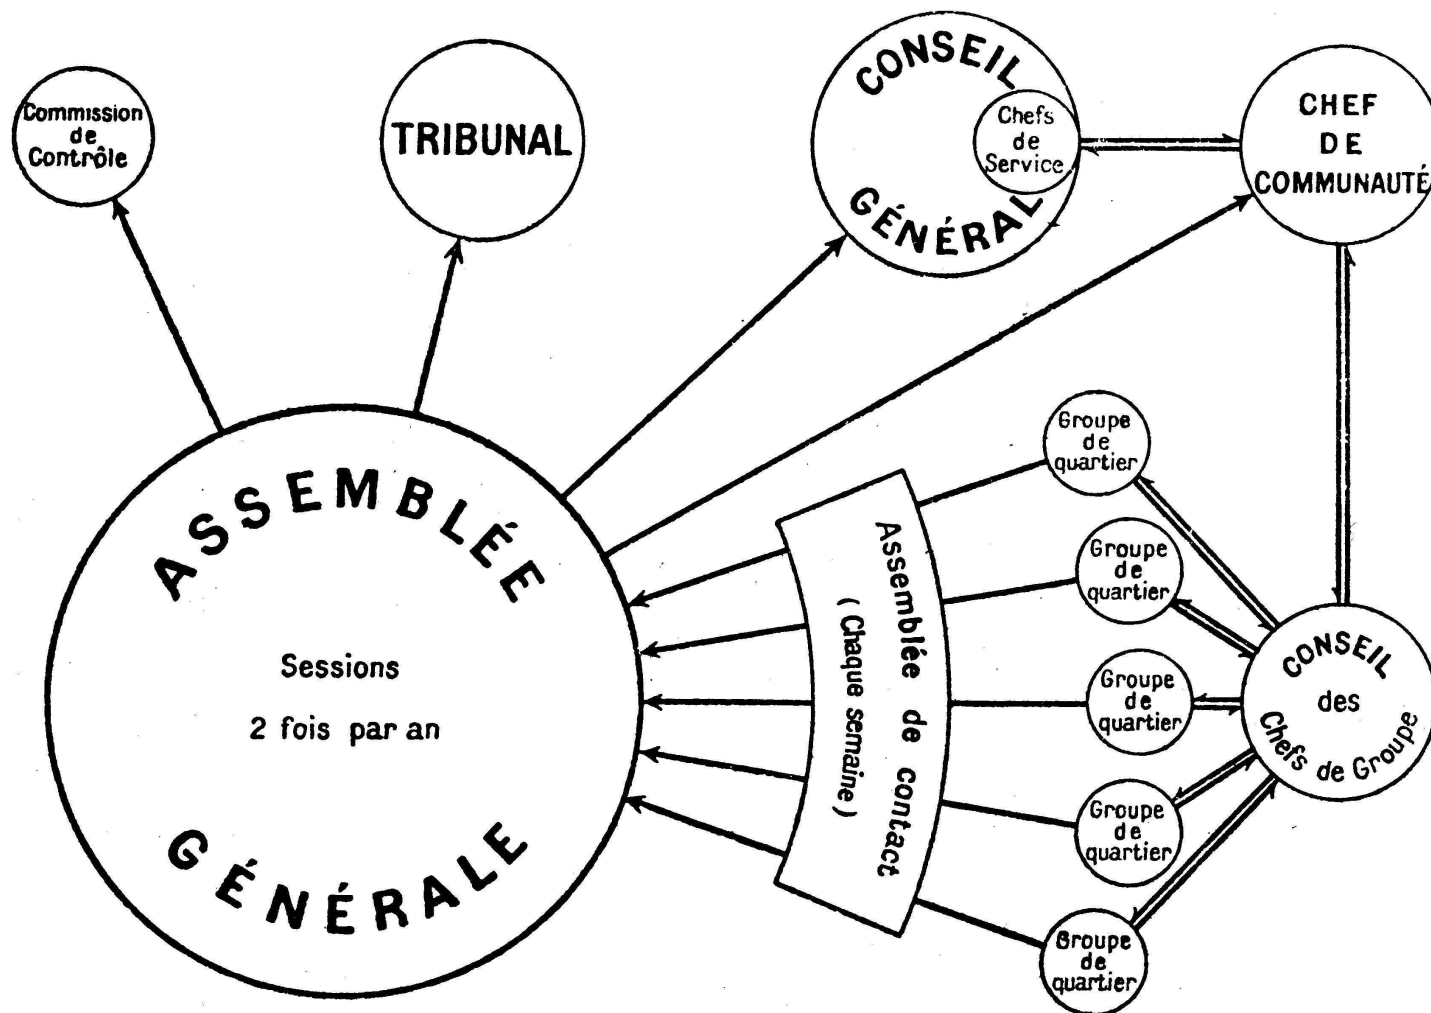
Commission de Contrôle

TRIBUNAL

CONSEIL GÉNÉRAL

Chefs de Service

CHEF DE COMMUNAUTÉ

ASSEMBLÉE GÉNÉRALE

Sessions 2 fois par an

Assemblée de contact (Chaque semaine)

Groupe de quartier

Groupe de quartier

Groupe de quartier

Groupe de quartier

Groupe de quartier

CONSEIL des Chefs de Groupe